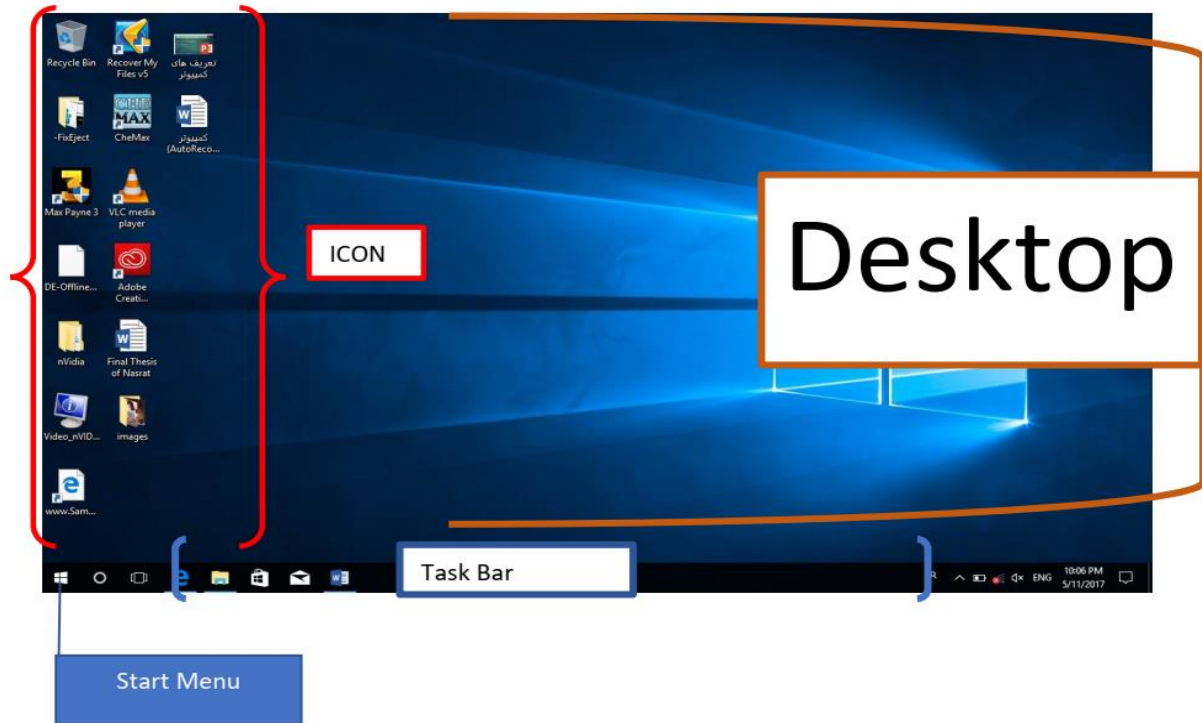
Recycle Bin
Recover My Files v5
تعریف های کمپیوتر
-FixEject
CheMax
کمپیوتر (AutoReco...
Max Payne 3
VLC media player
DE-Offline...
Adobe Creati...
nVidia
Final Thesis of Nasrat
Video_nVID...
images
www.Sam...

ICON

Desktop

Task Bar

ENG 10:06 PM 5/11/2017

Start Menu